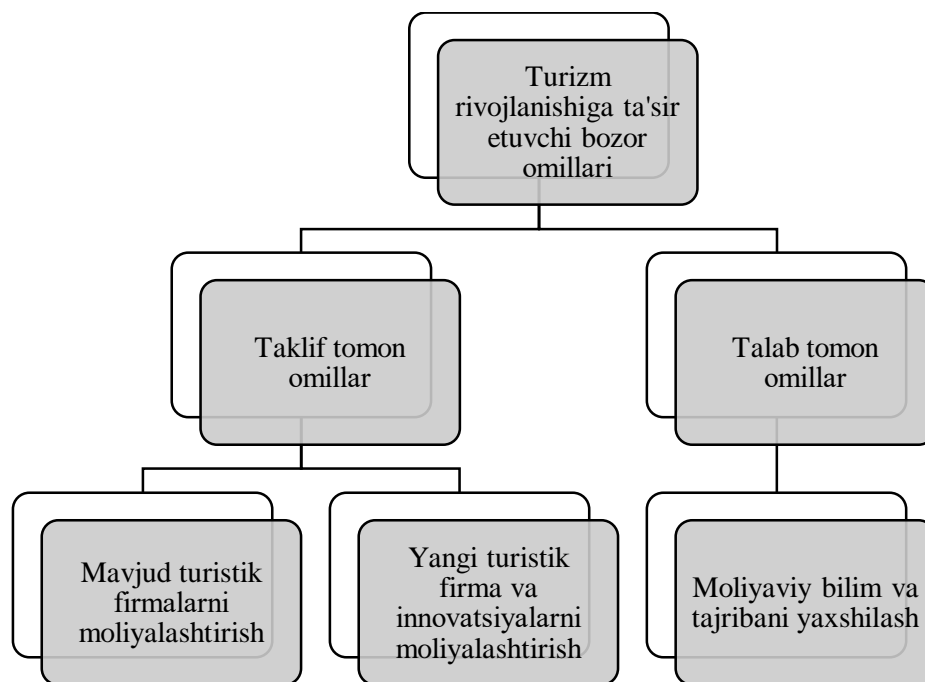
Turizm rivojlanishiga ta'sir etuvchi bozor omillari

Taklif tomon omillar

Talab tomon omillar

Mavjud turistik firmalarni moliyalashtirish

Yangi turistik firma va innovatsiyalarni moliyalashtirish

Moliyaviy bilim va tajribani yaxshilash